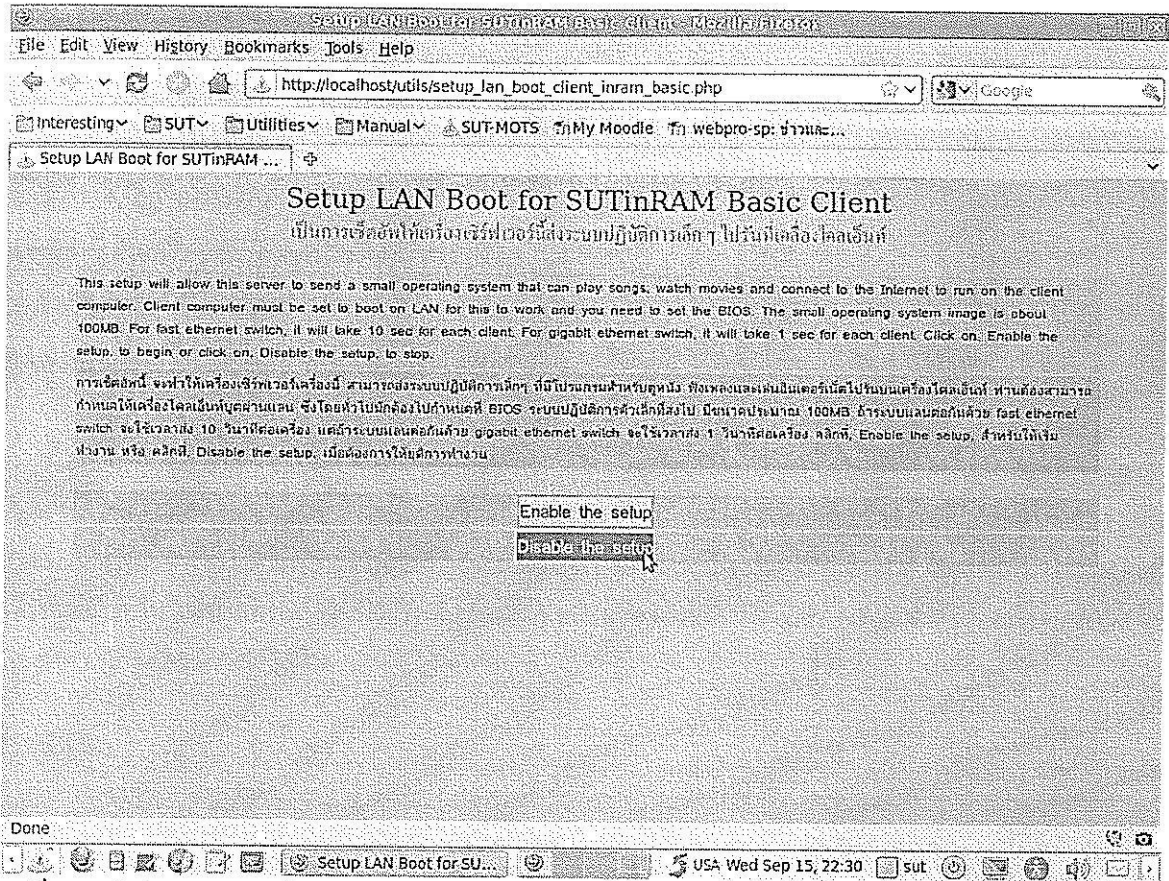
Setup LAN Boot for SUTinRAM Basic Client - Mozilla Firefox

File Edit View History Bookmarks Tools Help

http://localhost/utils/setup_lan_boot_client_inram_basic.php

Google

Interesting SUT Utilities Manual SUT-MOTS My Moodle webpro-sp: ข่าวและ...

Setup LAN Boot for SUTinRAM ...

Setup LAN Boot for SUTinRAM Basic Client

เป็นการเซ็ตอัพให้เครื่องเซิร์ฟเวอร์นี้ส่งระบบปฏิบัติการเล็ก ๆ ไปรันที่เครื่องไคลเอ็นต์

This setup will allow this server to send a small operating system that can play songs, watch movies and connect to the Internet to run on the client computer. Client computer must be set to boot on LAN for this to work and you need to set the BIOS. The small operating system image is about 100MB. For fast ethernet switch, it will take 10 sec for each client. For gigabit ethernet switch, it will take 1 sec for each client. Click on, Enable the setup, to begin or click on, Disable the setup, to stop.

การเซ็ตอัพนี้ จะทำให้เครื่องเซิร์ฟเวอร์เครื่องนี้ สามารถส่งระบบปฏิบัติการเล็ก ๆ ที่มีโปรแกรมสำหรับดูหนัง ฟังเพลงและเล่นอินเตอร์เน็ตไปรันบนเครื่องไคลเอ็นต์ ท่านต้องสามารถกำหนดให้เครื่องไคลเอ็นต์บูตผ่านแลน ซึ่งโดยทั่วไปมักต้องไปกำหนดที่ BIOS ระบบปฏิบัติการตัวเล็กที่ส่งไป มีขนาดประมาณ 100MB ถ้าระบบแลนต่อกันด้วย fast ethernet switch จะใช้เวลาส่ง 10 วินาทีต่อเครื่อง แต่ถ้าระบบแลนต่อกันด้วย gigabit ethernet switch จะใช้เวลาส่ง 1 วินาทีต่อเครื่อง คลิกที่, Enable the setup, สำหรับให้เริ่มทำงาน หรือ คลิกที่, Disable the setup, เมื่อต้องการให้หยุดการทำงาน

Enable the setup

Disable the setup

Done

Setup LAN Boot for SU...

USA Wed Sep 15, 22:30 sut